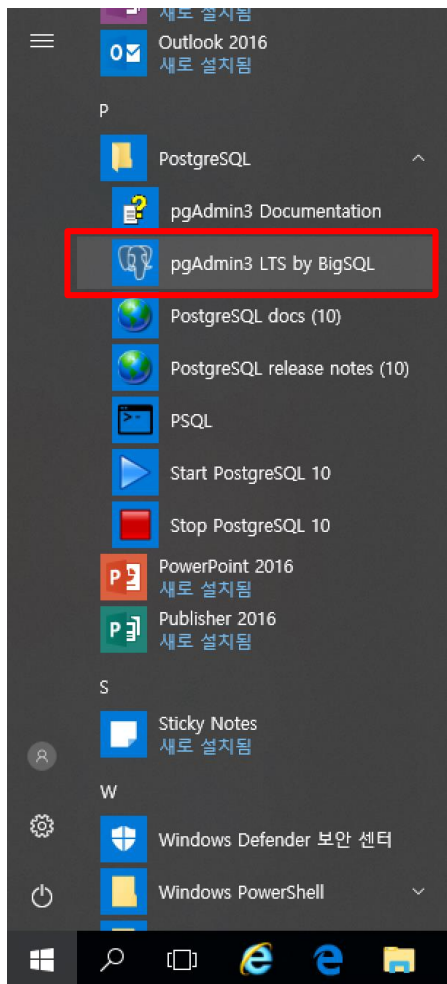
새로 설치됨

Outlook 2016
새로 설치됨

P

PostgreSQL

pgAdmin3 Documentation

pgAdmin3 LTS by BigSQL

PostgreSQL docs (10)

PostgreSQL release notes (10)

PSQL

Start PostgreSQL 10

Stop PostgreSQL 10

PowerPoint 2016
새로 설치됨

Publisher 2016
새로 설치됨

S

Sticky Notes
새로 설치됨

W

Windows Defender 보안 센터

Windows PowerShell